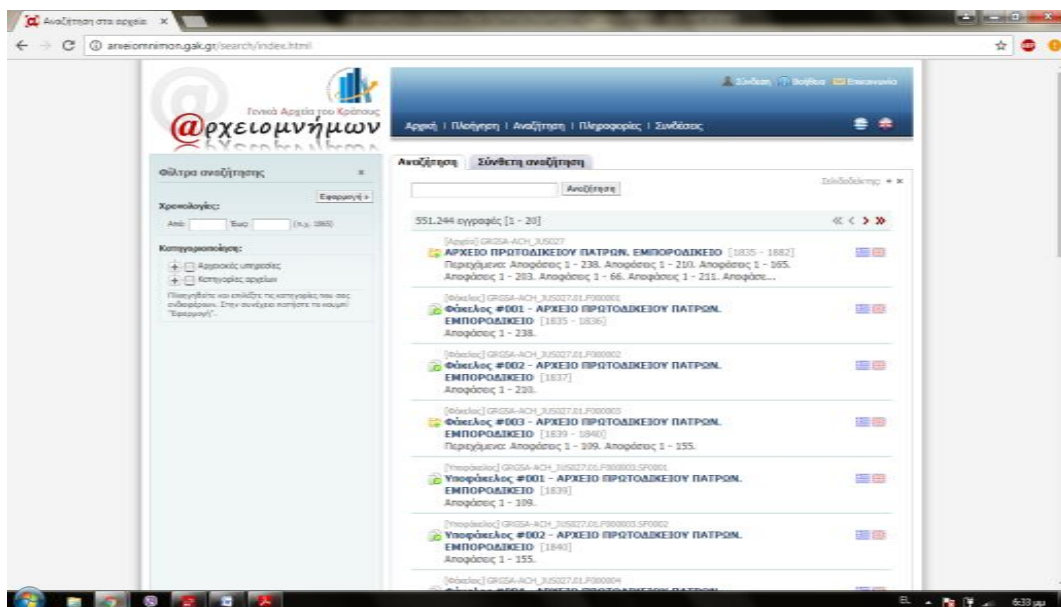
Αναζήτηση στα αρχεία ×

arxeiomnimon.gak.gr/search/index.html

Γενικά Αρχεία του Κράτους
@ρχειομνήμων

Σύνδεση Βοήθεια Επικοινωνία

Αρχική | Πλοήγηση | Αναζήτηση | Πληροφορίες | Συνδέσεις

Φίλτρα αναζήτησης

Εφαρμογή »

Χρονολογίες:

Από: Έως: (π.χ. 1865)

Κατηγοριοποίηση:

Αρχειακές υπηρεσίες

Κατηγορίες αρχείων

Πληκτρολογήστε και επιλέξτε τις κατηγορίες που σας ενδιαφέρουν. Στην συνέχεια πατήστε το κουμπί "Εφαρμογή".

Αναζήτηση | Σύνθετη αναζήτηση

Αναζήτηση

Σελιδοδείκτης: + ×

551.244 εγγραφές [1 - 20]

[Αρχείο] GRGSA-ACH_JUS027
ΑΡΧΕΙΟ ΠΡΩΤΟΔΙΚΕΙΟΥ ΠΑΤΡΩΝ, ΕΜΠΟΡΟΔΙΚΕΙΟ [1835 - 1882]
Περιεχόμενα: Αποφάσεις 1 - 238. Αποφάσεις 1 - 210. Αποφάσεις 1 - 165. Αποφάσεις 1 - 283. Αποφάσεις 1 - 66. Αποφάσεις 1 - 211. Αποφάσε...

[Φάκελος] GRGSA-ACH_JUS027.01.F000001
Φάκελος #001 - ΑΡΧΕΙΟ ΠΡΩΤΟΔΙΚΕΙΟΥ ΠΑΤΡΩΝ. ΕΜΠΟΡΟΔΙΚΕΙΟ [1835 - 1836]
Αποφάσεις 1 - 238.

[Φάκελος] GRGSA-ACH_JUS027.01.F000002
Φάκελος #002 - ΑΡΧΕΙΟ ΠΡΩΤΟΔΙΚΕΙΟΥ ΠΑΤΡΩΝ. ΕΜΠΟΡΟΔΙΚΕΙΟ [1837]
Αποφάσεις 1 - 210.

[Φάκελος] GRGSA-ACH_JUS027.01.F000003
Φάκελος #003 - ΑΡΧΕΙΟ ΠΡΩΤΟΔΙΚΕΙΟΥ ΠΑΤΡΩΝ. ΕΜΠΟΡΟΔΙΚΕΙΟ [1839 - 1840]
Περιεχόμενα: Αποφάσεις 1 - 109. Αποφάσεις 1 - 155.

[Υποφάκελος] GRGSA-ACH_JUS027.01.F000003.SF0001
Υποφάκελος #001 - ΑΡΧΕΙΟ ΠΡΩΤΟΔΙΚΕΙΟΥ ΠΑΤΡΩΝ. ΕΜΠΟΡΟΔΙΚΕΙΟ [1839]
Αποφάσεις 1 - 109.

[Υποφάκελος] GRGSA-ACH_JUS027.01.F000003.SF0002
Υποφάκελος #002 - ΑΡΧΕΙΟ ΠΡΩΤΟΔΙΚΕΙΟΥ ΠΑΤΡΩΝ. ΕΜΠΟΡΟΔΙΚΕΙΟ [1840]
Αποφάσεις 1 - 155.

[Φάκελος] GRGSA-ACH_JUS027.01.F000004
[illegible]

EL 6:33 μμ